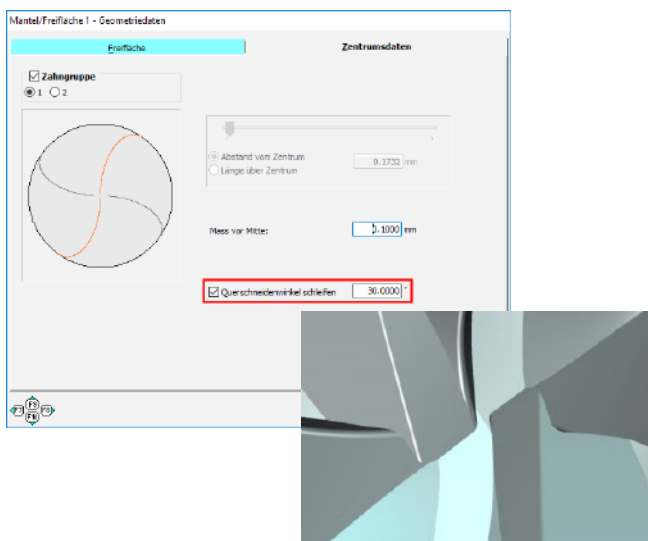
Mantel/Freifläche 1 - Geometriedaten

Freifläche

Zentrumsdaten

Zahngruppe

1 2

Abstand vom Zentrum

0.1732 mm

Länge über Zentrum

Mass vor Mitte:

0.1000 mm

Querschneidenwinkel schleifen

30.0000 °

F7 F5 F6 F8